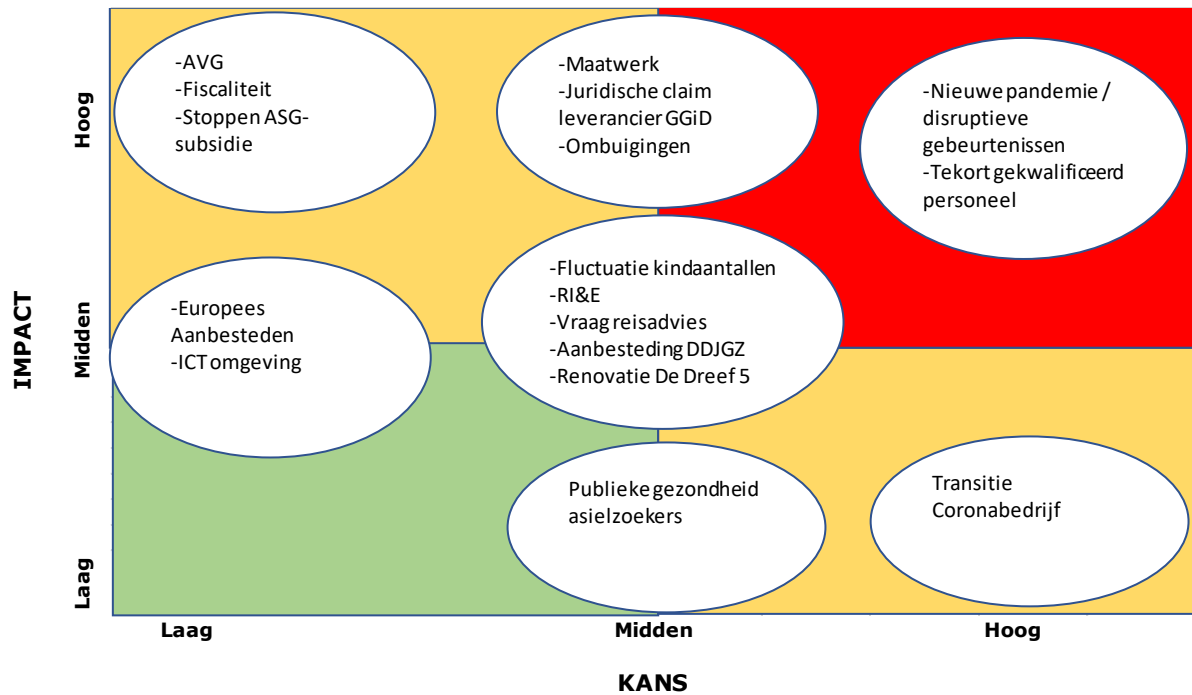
IMPACT

Hoog

-AVG
-Fiscaliteit
-Stoppen ASG-subsidie

-Maatwerk
-Juridische claim leverancier GGiD
-Ombuigingen

-Nieuwe pandemie / disruptieve gebeurtenissen
-Tekort gekwalificeerd personeel

Midden

-Europees Aanbesteden
-ICT omgeving

-Fluctuatie kindaantallen
-RI&E
-Vraag reisadvies
-Aanbesteding DDJGZ
-Renovatie De Dreef 5

Laag

Publieke gezondheid asielzoekers

Transitie Coronabedrijf

Laag

Midden

Hoog

KANS